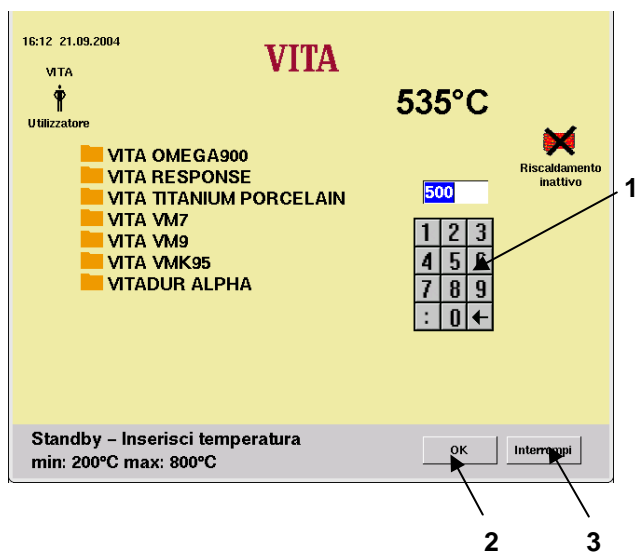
16:12 21.09.2004

VITA

VITA

Utilizzatore

535°C

Riscaldamento inattivo

VITA OMEGA900
VITA RESPONSE
VITA TITANIUM PORCELAIN
VITA VM7
VITA VM9
VITA VMK95
VITADUR ALPHA

500

1

| 1 | 2 | 3 |
|---|---|---|
| 4 | 5 | 6 |
| 7 | 8 | 9 |
| : | 0 | ← |

Standby – Inserisci temperatura
min: 200°C max: 800°C

OK

Interrompi

2

3